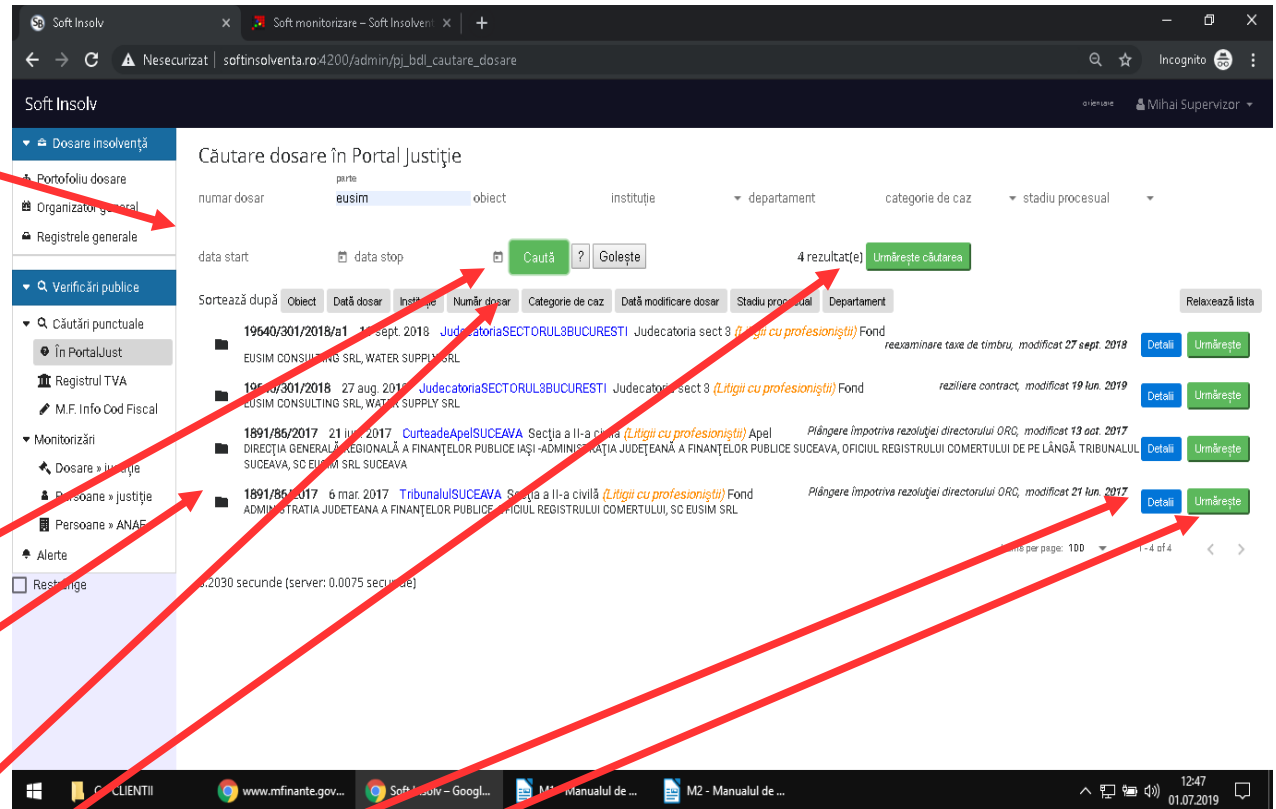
Soft Insolv × Soft monitorizare – Soft Insolvent ×

Nesecurizat | softinsolventa.ro:4200/admin/pj_bdl_cautare_dosare

Incognito

Soft Insolv

orientare Mihai Supervizor

Dosare insolvență

Portofoliu dosare

Organizator general

Registrele generale

Verificări publice

Căutări punctuale

În PortalJust

Registrul TVA

M.F. Info Cod Fiscal

Monitorizări

Dosare » justiție

Persoane » justiție

Persoane » ANAF

Alerte

Restrânge

Căutare dosare în Portal Justiţie

numar dosar parte eusim obiect instituție departament categorie de caz stadiu procesual

data start data stop Caută ? Golește 4 rezultat(e) Urmărește căutarea

Sortează după Obiect Dată dosar Instituție Număr dosar Categorie de caz Dată modificare dosar Stadiu procesual Departament Relaxează lista

19640/301/2018/a1 18 sept. 2018 JudecatoriaSECTORUL3BUCURESTI Judecatoria sect 3 (Litigii cu profesioniștii) Fond
reexaminare taxe de timbru, modificat 27 sept. 2018 Detalii Urmărește
EUSIM CONSULTING SRL, WATER SUPPLY SRL

19640/301/2018 27 aug. 2018 JudecatoriaSECTORUL3BUCURESTI Judecatoria sect 3 (Litigii cu profesioniștii) Fond
reziliere contract, modificat 19 iun. 2019 Detalii Urmărește
EUSIM CONSULTING SRL, WATER SUPPLY SRL

1891/86/2017 21 iun. 2017 CurteadeApelSUCEAVA Secția a II-a civila (Litigii cu profesioniștii) Apel
Plângere împotriva rezoluţiei directorului ORC, modificat 13 oct. 2017 Detalii Urmărește
DIRECȚIA GENERALĂ REGIONALĂ A FINANȚELOR PUBLICE IAȘI -ADMINISTRAȚIA JUDEȚEANĂ A FINANȚELOR PUBLICE SUCEAVA, OFICIUL REGISTRULUI COMERTULUI DE PE LÂNGĂ TRIBUNALUL SUCEAVA, SC EUSIM SRL SUCEAVA

1891/86/2017 6 mar. 2017 TribunalulSUCEAVA Secția a II-a civilă (Litigii cu profesioniștii) Fond
Plângere împotriva rezoluţiei directorului ORC, modificat 21 iun. 2017 Detalii Urmărește
ADMINISTRATIA JUDETEANA A FINANȚELOR PUBLICE, OFICIUL REGISTRULUI COMERTULUI, SC EUSIM SRL

Items per page: 100 1 - 4 of 4

0.2030 secunde (server: 0.0075 secunde)

CLIENTII www.mfinante.gov... Soft Insolv – Googl... M1 - Manualul de ... M2 - Manualul de ...

12:47 01.07.2019